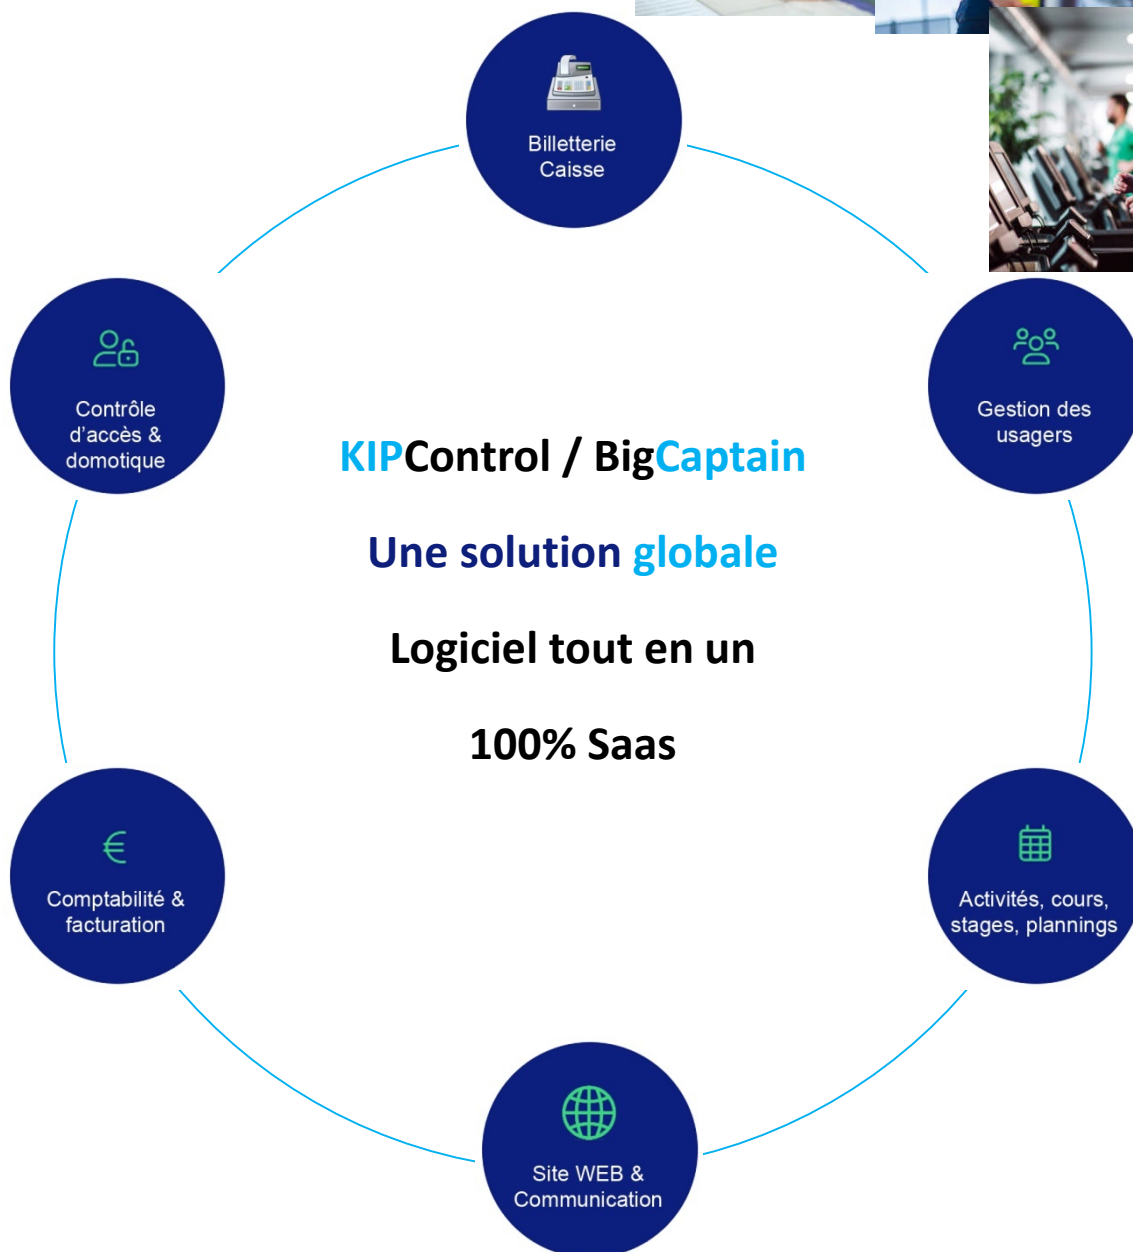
Billetterie Caisse

Gestion des usagers

Activités, cours, stages, plannings

Site WEB & Communication

Comptabilité & facturation

Contrôle d'accès & domotique

KIPControl / BigCaptain

Une solution globale

Logiciel tout en un

100% Saas